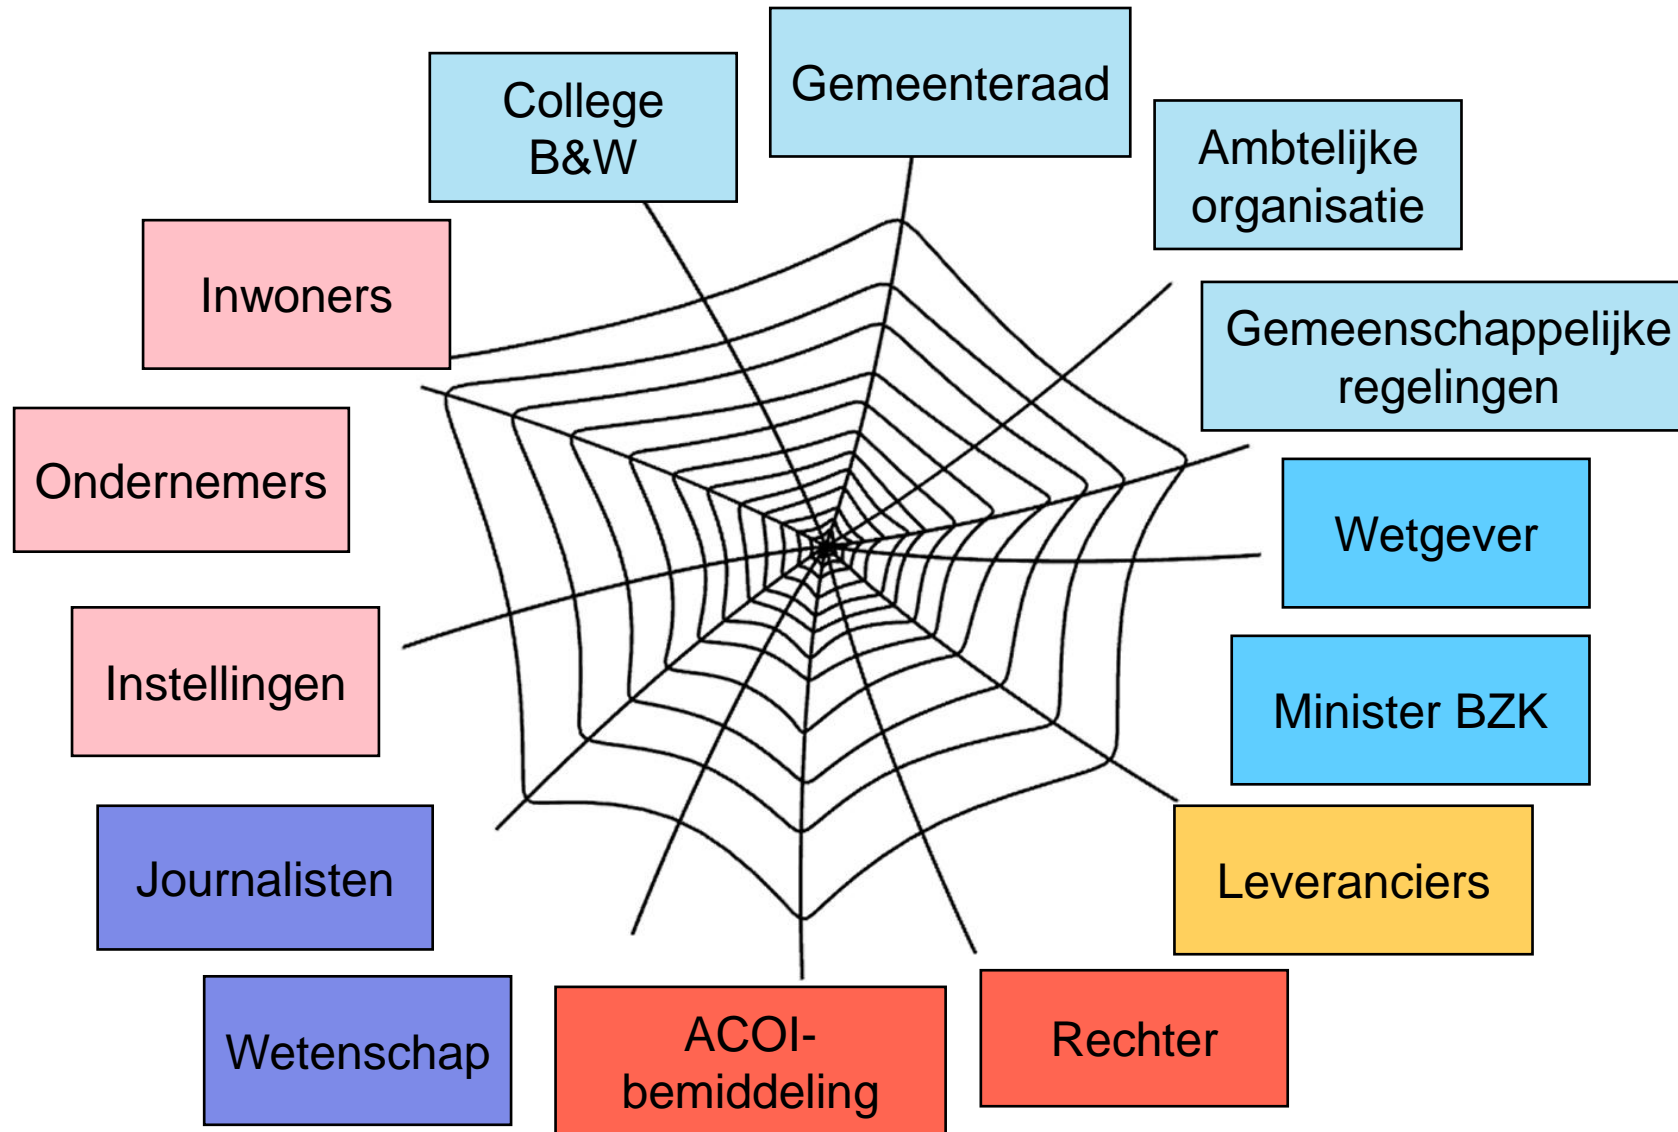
College B&W

Gemeenteraad

Ambtelijke organisatie

Inwoners

Gemeenschappelijke regelingen

Ondernemers

Wetgever

Instellingen

Minister BZK

Journalisten

Leveranciers

Wetenschap

ACOI-bemiddeling

Rechter